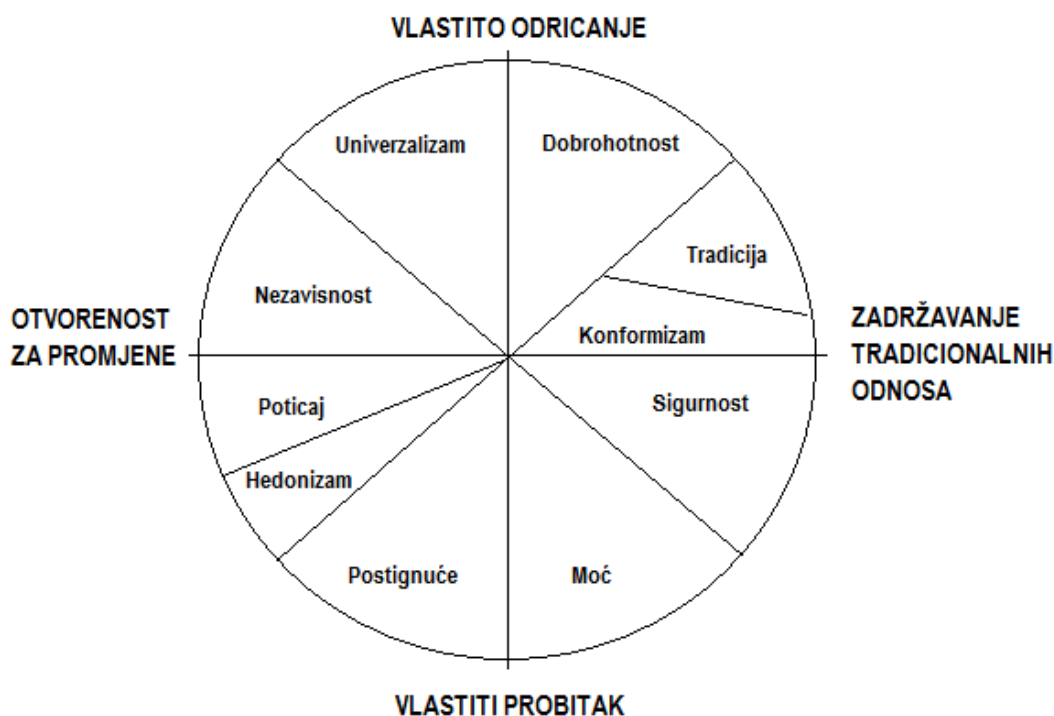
VLASTITO ODRICANJE

Univerzalizam

Dobrohotnost

Tradicija

Nezavisnost

OTVORENOST ZA PROMJENE

Konformizam

ZADRŽAVANJE TRADICIONALNIH ODNOSA

Poticaj

Sigurnost

Hedonizam

Postignuće

Moć

VLASTITI PROBITAK